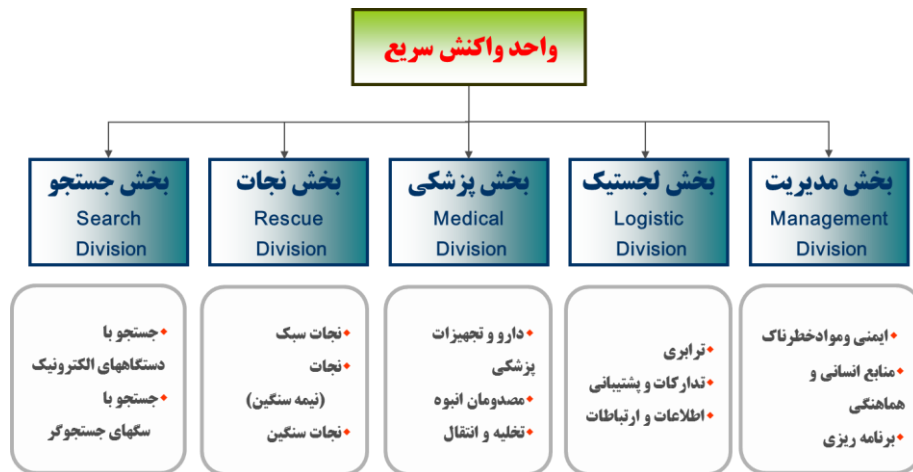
واحد واکنش سریع

بخش مدیریت
Management Division

بخش لجستیک
Logistic Division

بخش پزشکی
Medical Division

بخش نجات
Rescue Division

بخش جستجو
Search Division

•ایمنی وموادخطرناک
•منابع انسانی و هماهنگی
•برنامه ریزی

•ترابری
•تدارکات و پشتیبانی
•اطلاعات و ارتباطات

•دارو و تجهیزات پزشکی
•مصدومان انبوه
•تخلیه و انتقال

•نجات سبک
•نجات (نیمه سنگین)
•نجات سنگین

•جستجو با دستگاههای الکترونیک
•جستجو با سگهای جستجوگر